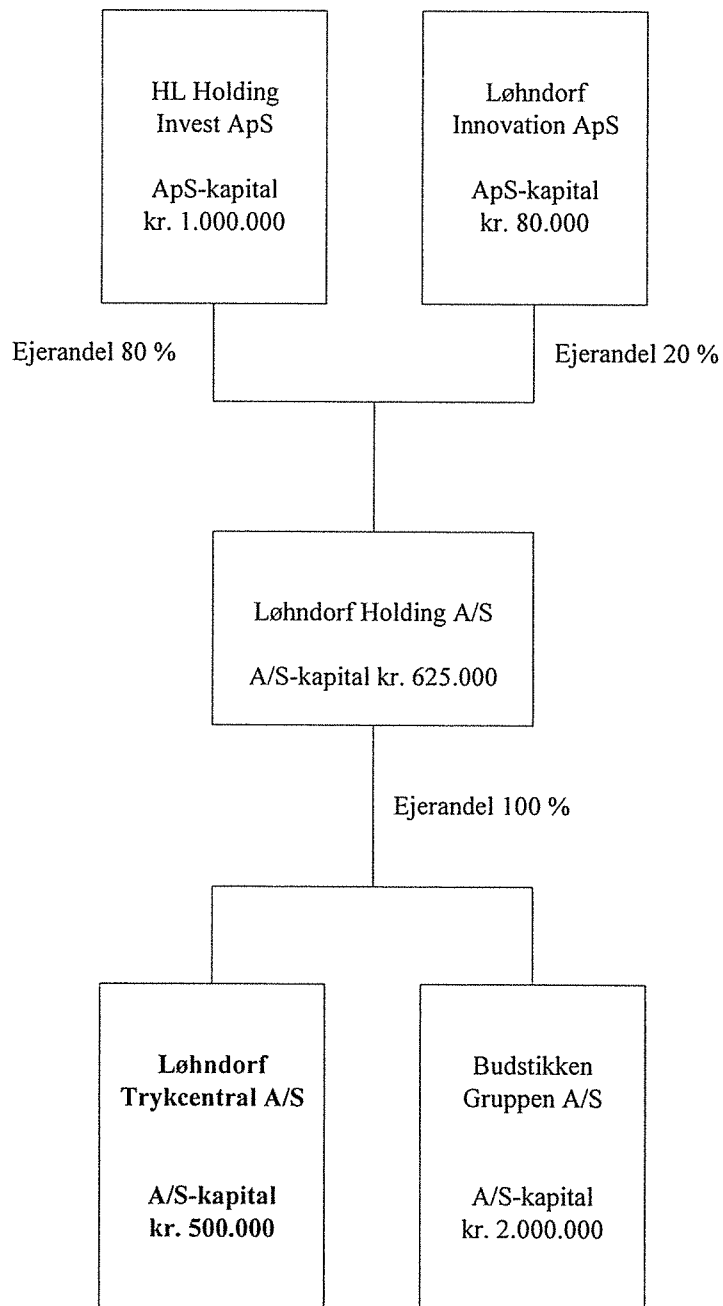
HL Holding Invest ApS

ApS-kapital kr. 1.000.000

Løhndorf Innovation ApS

ApS-kapital kr. 80.000

Ejerandel 80 %

Ejerandel 20 %

Løhndorf Holding A/S

A/S-kapital kr. 625.000

Ejerandel 100 %

**Løhndorf Trykcentral A/S**

**A/S-kapital kr. 500.000**

Budstikken Gruppen A/S

A/S-kapital kr. 2.000.000